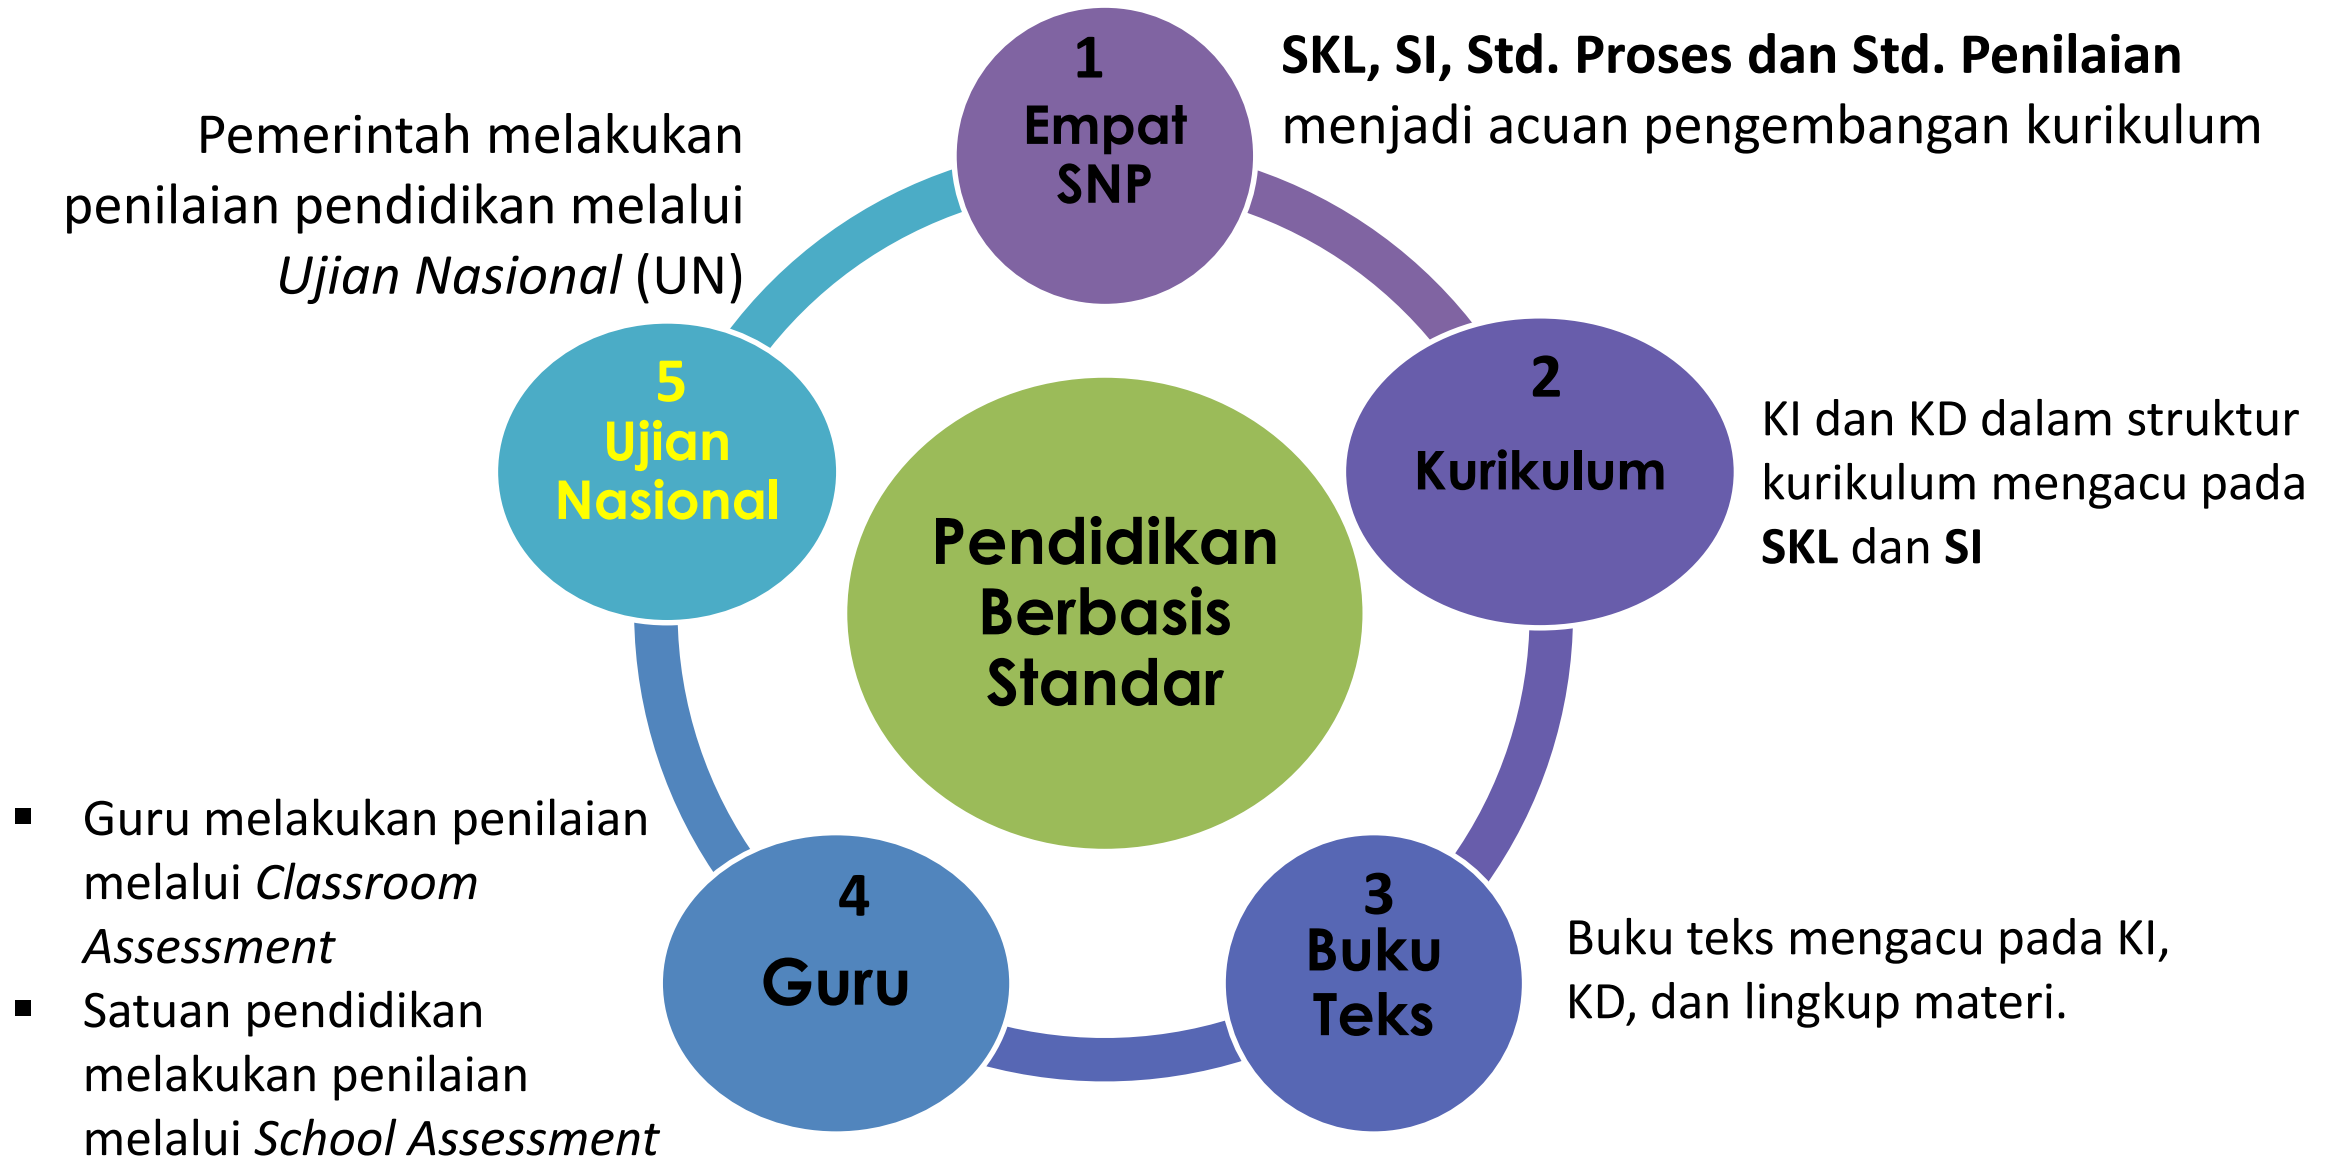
1
Empat SNP

SKL, SI, Std. Proses dan Std. Penilaian menjadi acuan pengembangan kurikulum

Pemerintah melakukan penilaian pendidikan melalui *Ujian Nasional* (UN)

5
Ujian Nasional

Pendidikan Berbasis Standar

2
Kurikulum

KI dan KD dalam struktur kurikulum mengacu pada **SKL** dan **SI**

- Guru melakukan penilaian melalui *Classroom Assessment*
- Satuan pendidikan melakukan penilaian melalui *School Assessment*

4
Guru

3
Buku Teks

Buku teks mengacu pada KI, KD, dan lingkup materi.